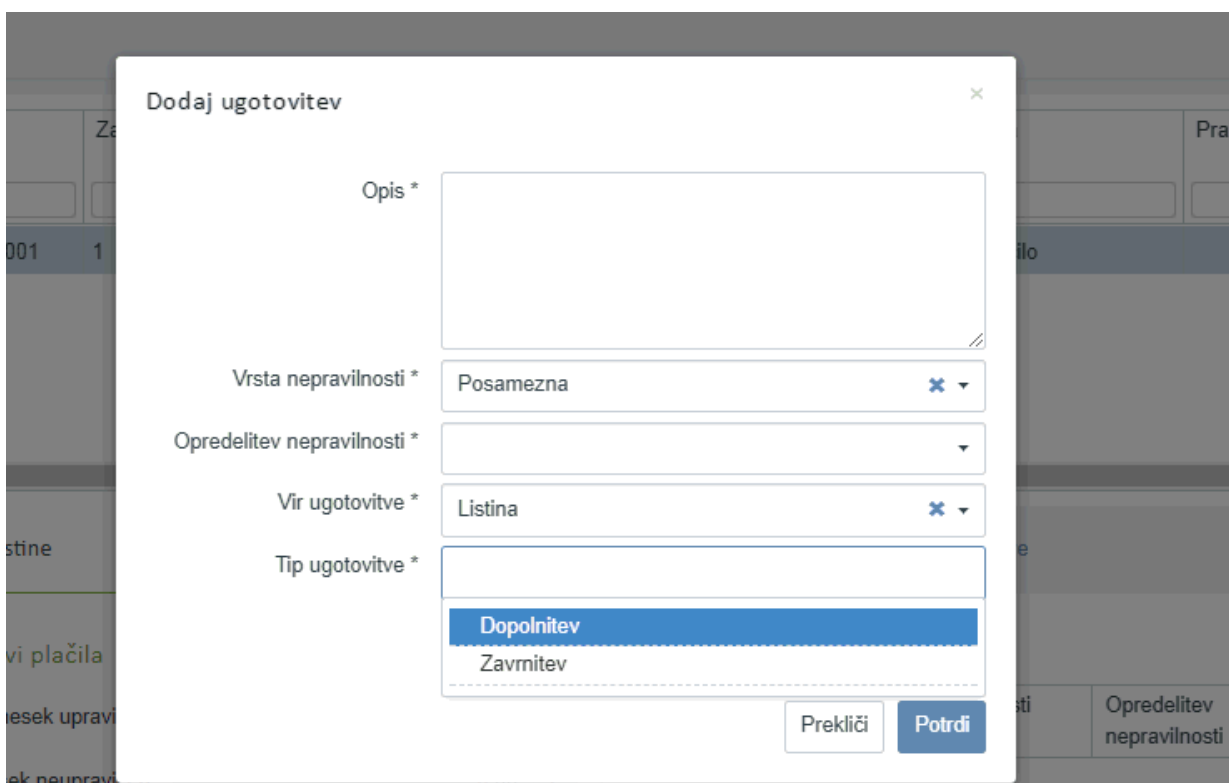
Za

Pra

001 1

ilo

stine

vi plačila

nesek upravi

ek neupravi

sti

Opredelitev nepravilnosti

Dodaj ugotovitev

×

Opis *

Vrsta nepravilnosti * Posamezna

Opredelitev nepravilnosti *

Vir ugotovitve * Listina

Tip ugotovitve *

Dopolnitev

Zavrnitev

Prekliči

Potrdi